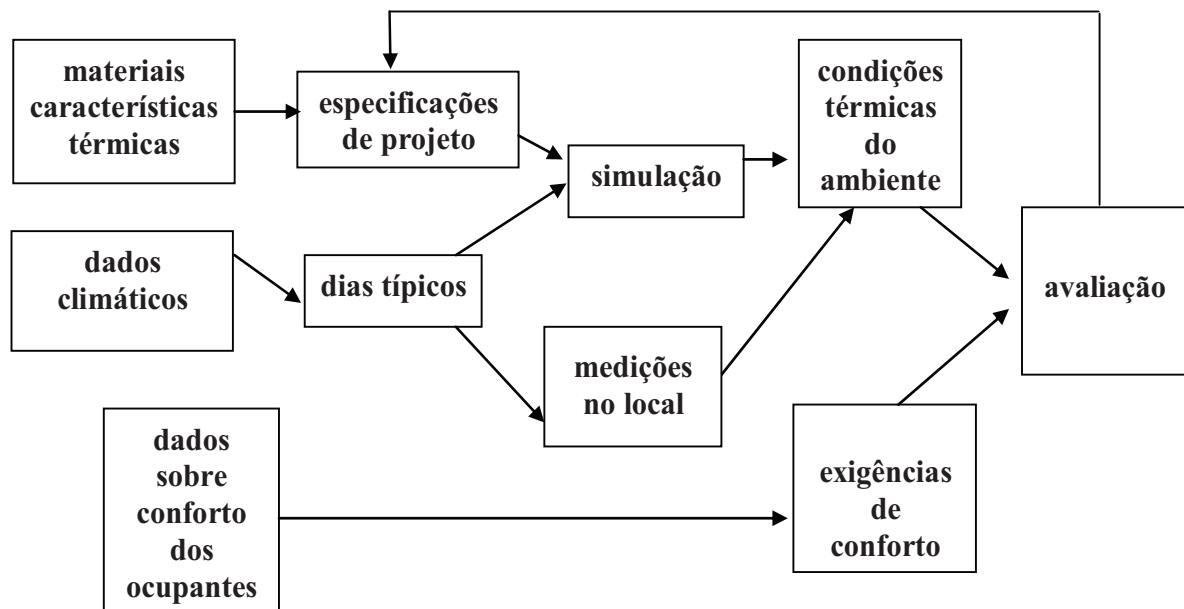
materiais características térmicas

especificações de projeto

simulação

condições térmicas do ambiente

dados climáticos

dias típicos

avaliação

medições no local

dados sobre conforto dos ocupantes

exigências de conforto